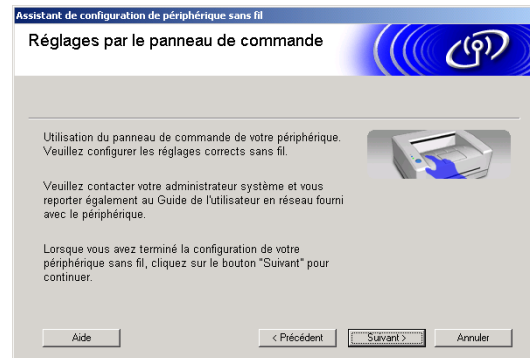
Assistant de configuration de périphérique sans fil

Réglages par le panneau de commande

Utilisation du panneau de commande de votre périphérique. Veuillez configurer les réglages corrects sans fil.

Veuillez contacter votre administrateur système et vous reporter également au Guide de l'utilisateur en réseau fourni avec le périphérique.

Lorsque vous avez terminé la configuration de votre périphérique sans fil, cliquez sur le bouton "Suivant" pour continuer.

Aide

< Précédent

Suivant >

Annuler